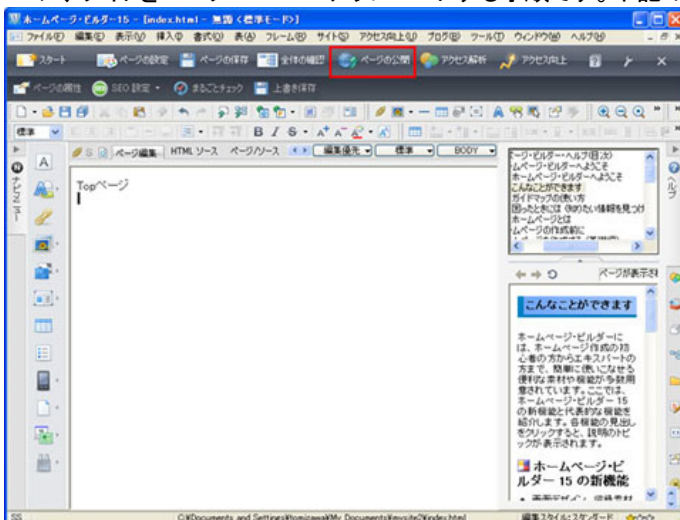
ホームページ・ビルダー15 - [index.html - 無題 (標準モード)]

ファイル(F) 編集(E) 表示(V) 挿入(I) 書式(O) 表(A) フレーム(R) サイト(S) アクセス向上(U) ブログ(B) ツール(T) ウィンドウ(W) ヘルプ(H)

スタート ページの設定 ページの保存 全体の確認 ページの公開 アクセス解析 アクセス向上

ページの属性 SEO設定 まるごとチェック 上書き保存

標準

B I S

ページ編集 HTMLソース ページ/ソース 編集優先 標準 BODY

Topページ

ページ・ビルダー・ヘルプ(目次)
ムページ・ビルダーへようこそ
ホームページ・ビルダーへようこそ
こんなことができます
ガイドマップの使い方
困ったときには (知りたい情報を見つけ
ホームページとは
ムページの作成前に

ページが表示され

こんなことができます

ホームページ・ビルダーには、ホームページ作成の初心者の方からエキスパートの方まで、簡単に使いこなせる便利な素材や機能が多数用意されています。ここでは、ホームページ・ビルダー 15 の新機能と代表的な機能を紹介します。各機能の見出しをクリックすると、説明のトピックが表示されます。

ホームページ・ビルダー 15 の新機能

C:¥Documents and Settings¥tomizawa¥My Documents¥mysite2¥index.html

編集スタイル: スタンダード